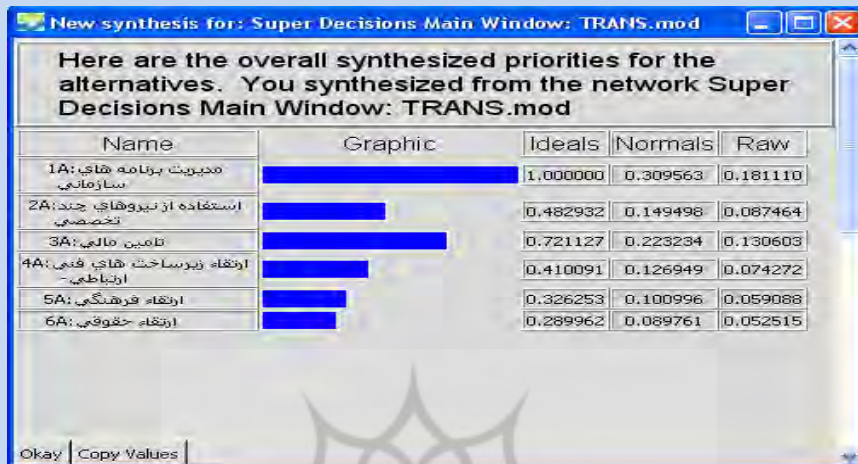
New synthesis for: Super Decisions Main Window: TRANS.mod

Here are the overall synthesized priorities for the alternatives. You synthesized from the network Super Decisions Main Window: TRANS.mod

| Name | Graphic | Ideals | Normals | Raw |
|---|---|---|---|---|
| 1A: مدیریت برنامه های سازمانی | | 1.000000 | 0.309563 | 0.181110 |
| 2A: استفاده از نیروهای چند تخصصی | | 0.482932 | 0.149498 | 0.087464 |
| 3A: تامین مالی | | 0.721127 | 0.223234 | 0.130603 |
| 4A: ارتقاء زیرساخت های فنی - ارتباطی | | 0.410091 | 0.126949 | 0.074272 |
| 5A: ارتقاء فرهنگی | | 0.326253 | 0.100996 | 0.059088 |
| 6A: ارتقاء حقوقی | | 0.289962 | 0.089761 | 0.052515 |

Okay | Copy Values